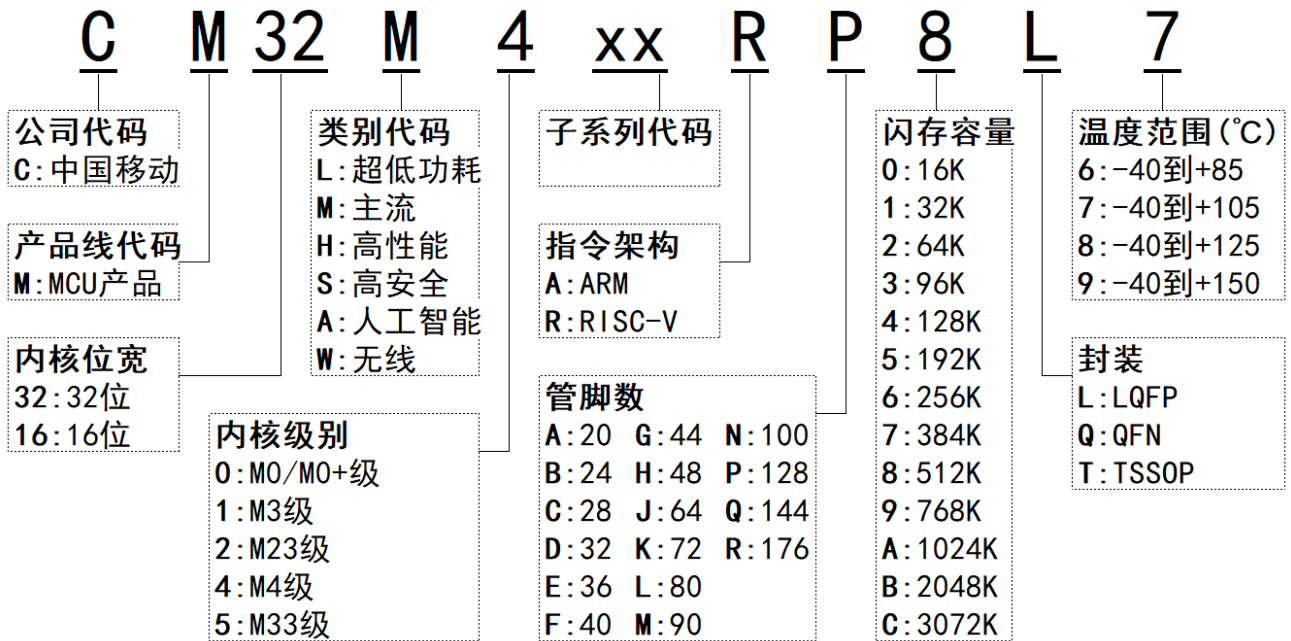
C M 32 M 4 xx R P 8 L 7

公司代码
C:中国移动

产品线代码
M:MCU产品

内核位宽
32:32位
16:16位

类别代码
L:超低功耗
M:主流
H:高性能
S:高安全
A:人工智能
W:无线

内核级别
0:M0/M0+级
1:M3级
2:M23级
4:M4级
5:M33级

子系列代码

指令架构
A:ARM
R:RISC-V

管脚数
A:20 G:44 N:100
B:24 H:48 P:128
C:28 J:64 Q:144
D:32 K:72 R:176
E:36 L:80
F:40 M:90

闪存容量
0:16K
1:32K
2:64K
3:96K
4:128K
5:192K
6:256K
7:384K
8:512K
9:768K
A:1024K
B:2048K
C:3072K

温度范围(℃)
6:-40到+85
7:-40到+105
8:-40到+125
9:-40到+150

封装
L:LQFP
Q:QFN
T:TSSOP